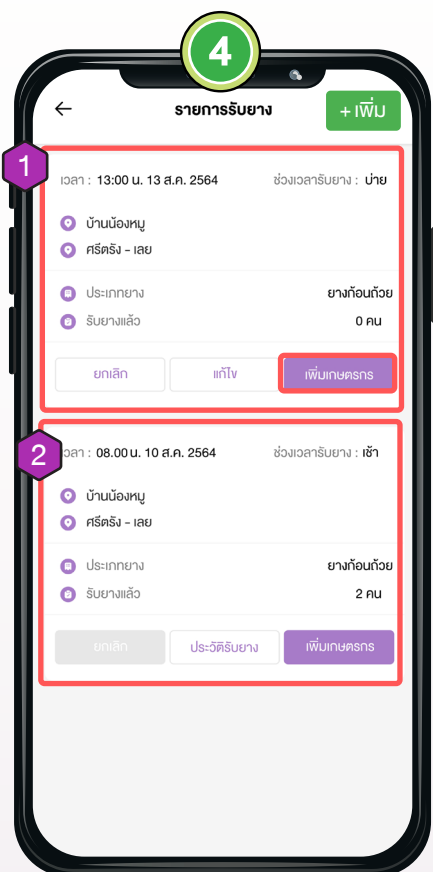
4

รายการรับยาง

+ เพิ่ม

1

เวลา : 13:00 น. 13 ส.ค. 2564

ช่วงเวลารับยาง : บ่าย

บ้านน้องหมู

ศรีตรัง - เลย

ประเภทยาง

ยางก้อนถ้วย

รับยางแล้ว

0 คน

ยกเลิก

แก้ไข

เพิ่มเกษตรกร

2

เวลา : 08.00 น. 10 ส.ค. 2564

ช่วงเวลารับยาง : เช้า

บ้านน้องหมู

ศรีตรัง - เลย

ประเภทยาง

ยางก้อนถ้วย

รับยางแล้ว

2 คน

ยกเลิก

ประวัติรับยาง

เพิ่มเกษตรกร